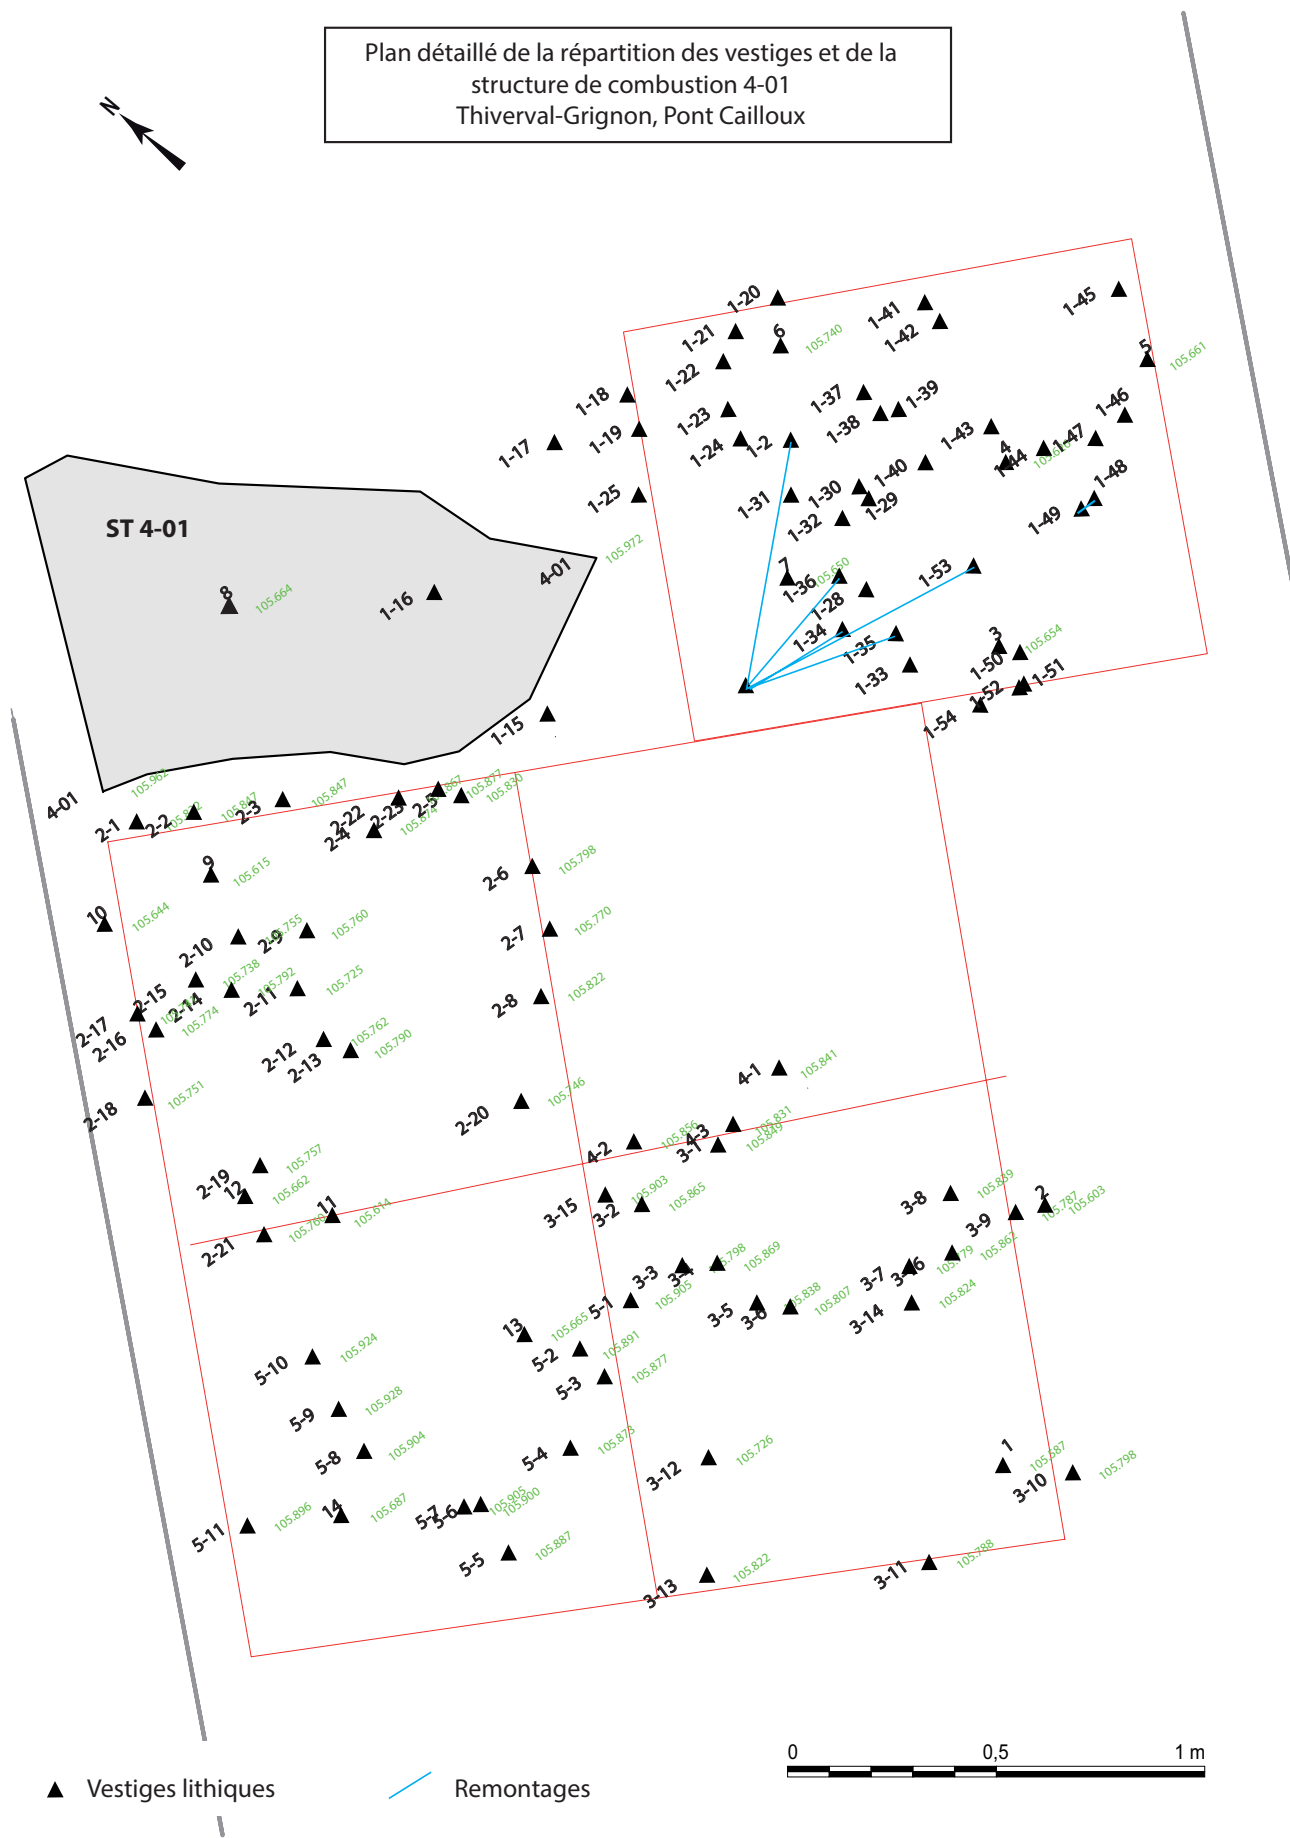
Plan détaillé de la répartition des vestiges et de la structure de combustion 4-01
Thiverval-Grignon, Pont Cailloux

N

ST 4-01

8 105.664
1-16
4-01
1-15
4-01

1-20
1-21 6 105.740
1-22
1-41
1-42
1-45
5 105.661
1-18
1-17
1-19
1-23
1-24
1-2
1-37
1-38
1-39
1-46
1-43
4
1-44
1-47
1-25
105.972
1-31
1-30
1-40
1-29
1-32
1-48
1-49
7
1-36 105.650
1-28
1-53
1-34
1-35
1-33
3 105.654
1-50
1-51
1-52
1-54

2-1 105.962
2-2
2-3 105.847
105.847
2-22
2-4
2-23
2-5
105.874
105.877
105.830
9 105.615
2-6 105.798
10 105.644
2-10
2-9 105.755
105.760
2-7 105.770
2-15
2-14
105.738
105.792
2-11
105.725
2-8 105.822
2-17
2-16
105.774
2-12
2-13
105.762
105.790
2-18 105.751
2-20 105.746
4-1 105.841
2-19 105.757
12 105.662
4-2
4-3
3-1
105.856
105.831
105.849
11
2-21
105.614
3-15
3-2
105.903
105.865
3-8 105.889
2
105.787
105.603
3-9
3-3
3-4
105.798
105.869
105.905
3-7
3-6
105.779
105.862
13
5-1
105.665
3-5
3-6
105.838
105.807
3-14
105.824
5-10 105.924
5-2 105.891
5-3 105.877
5-9 105.928
5-8 105.904
5-4 105.878
3-12 105.726
1
105.687
3-10 105.798
5-11 105.896
14 105.687
5-7
5-6
105.905
105.900
5-5 105.887
3-13 105.822
3-11 105.788

0 0,5 1 m

Vestiges lithiques
Remontages